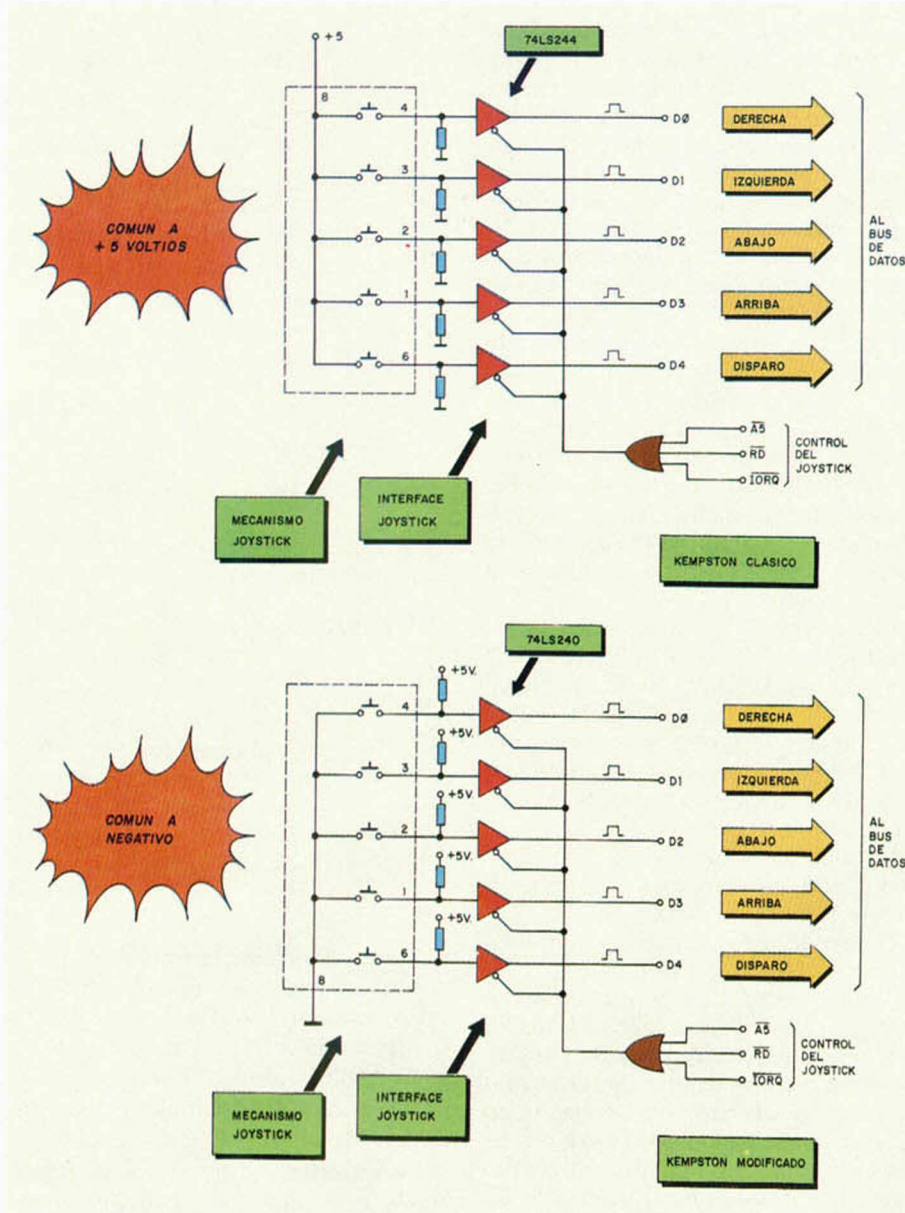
+5

74LS244

8

4

3

2

1

6

COMUN A + 5 VOLTIOS

DØ

D1

D2

D3

D4

DERECHA

IZQUIERDA

ABAJO

ARRIBA

DISPARO

AL BUS DE DATOS

$\overline{A5}$

$\overline{RD}$

$\overline{IORQ}$

CONTROL DEL JOYSTICK

MECANISMO JOYSTICK

INTERFACE JOYSTICK

KEMPSTON CLASICO

74LS240

+5V.

+5V.

+5V.

+5V.

+5V.

4

3

2

1

6

8

COMUN A NEGATIVO

DØ

D1

D2

D3

D4

DERECHA

IZQUIERDA

ABAJO

ARRIBA

DISPARO

AL BUS DE DATOS

$\overline{A5}$

$\overline{RD}$

$\overline{IORQ}$

CONTROL DEL JOYSTICK

MECANISMO JOYSTICK

INTERFACE JOYSTICK

KEMPSTON MODIFICADO